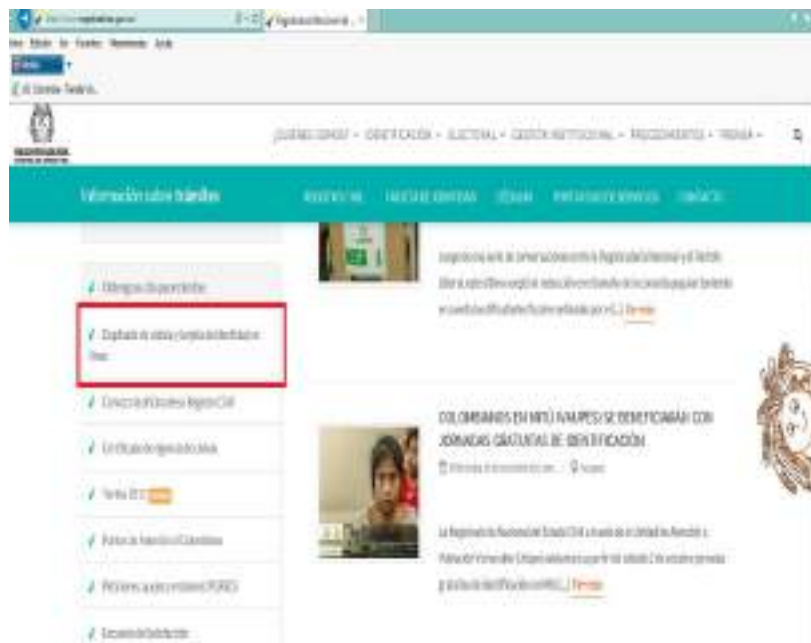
¿QUIÉNES SOMOS? ▾ IDENTIFICACIÓN ▾ ELECTORAL ▾ GESTIÓN INSTITUCIONAL ▾ PROCEDIMIENTOS ▾ TRABAJA ▾

Información sobre trámites

REGISTRO CIVIL   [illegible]   CÉDULAS   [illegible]   CONTACTO

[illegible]

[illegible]

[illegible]

COLOMBIANOS EN MITÚ (VAUPÉS) SE BENEFICIARÁN CON JORNADAS GRATUITAS DE IDENTIFICACIÓN

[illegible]

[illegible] Ver más

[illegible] Ver más